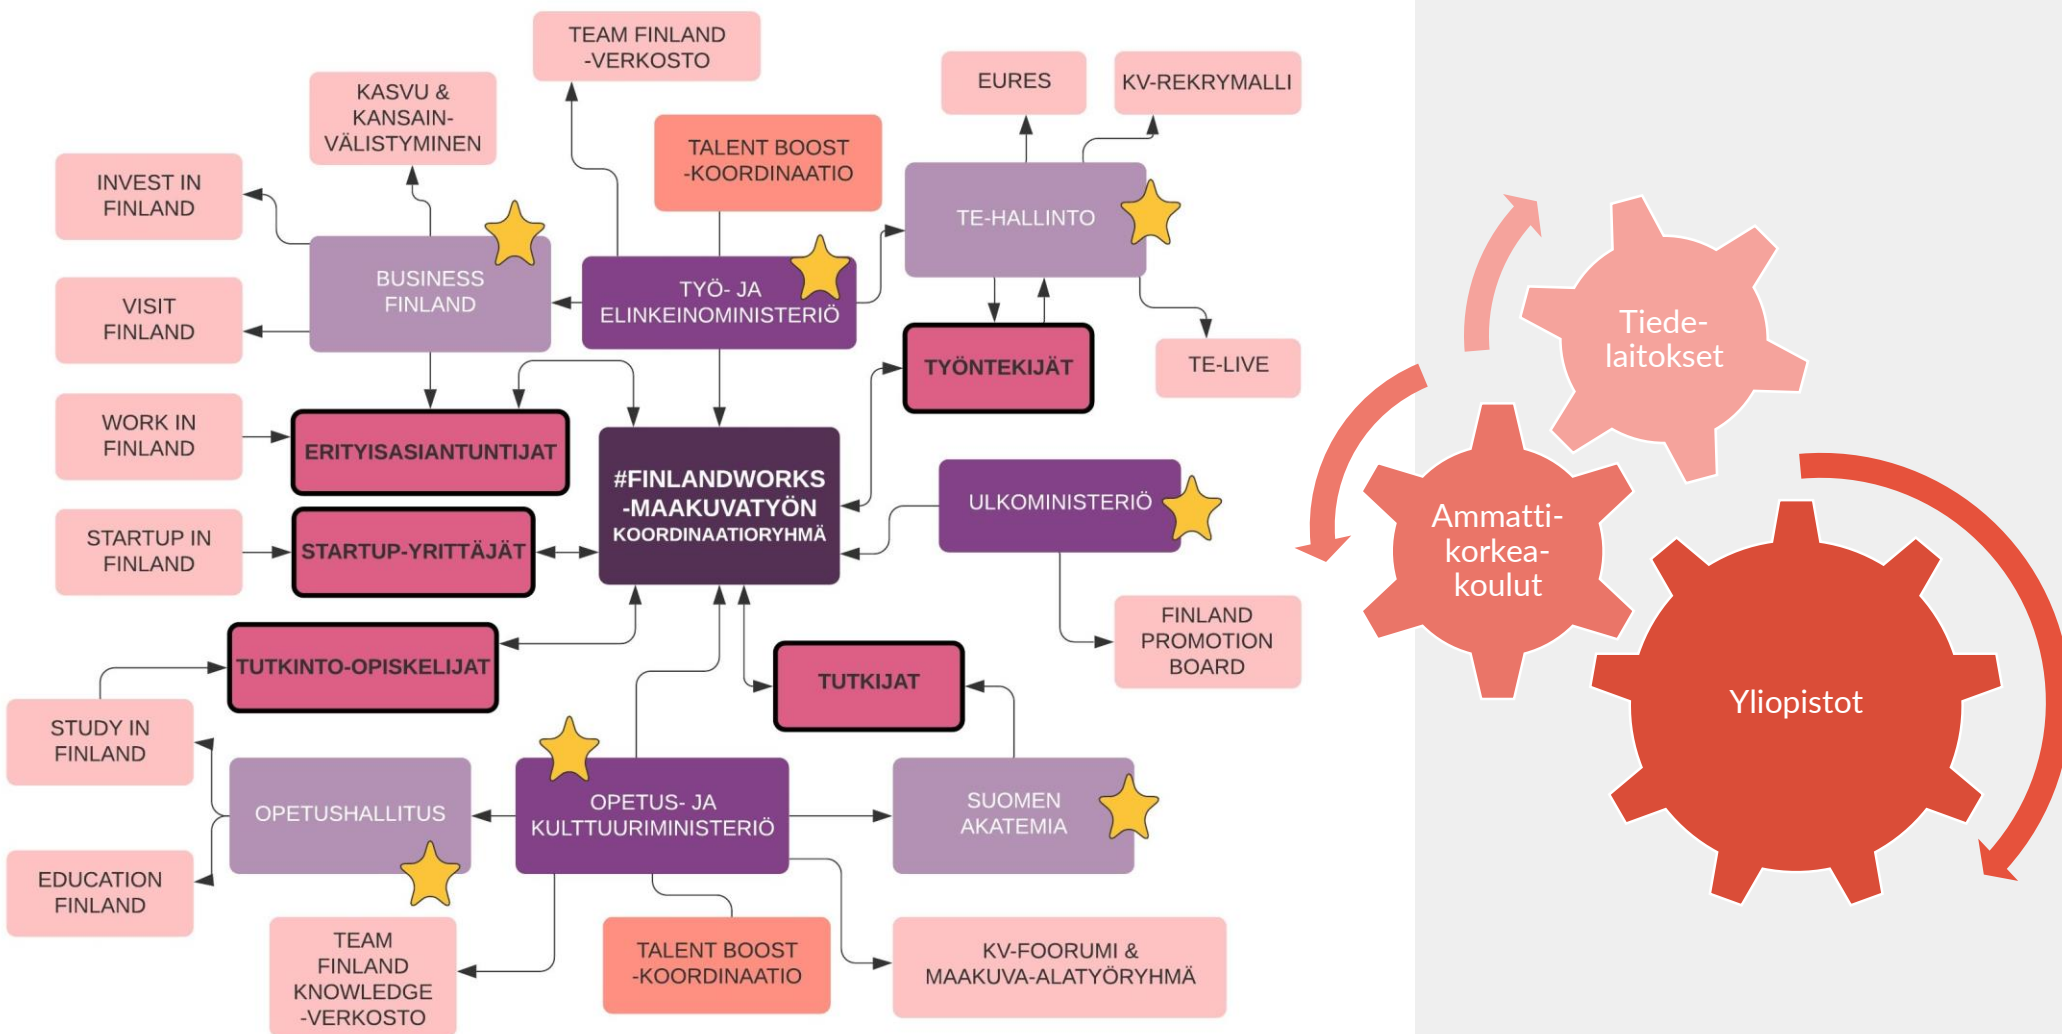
TEAM FINLAND -VERKOSTO

KASVU & KANSAINVÄLISTYMINEN

EURES

KV-REKRYMALLI

TALENT BOOST -KOORDINAATIO

INVEST IN FINLAND

TE-HALLINTO

BUSINESS FINLAND

TYÖ- JA ELINKEINOMINISTERIÖ

VISIT FINLAND

TYÖNTEKIJÄT

TE-LIVE

WORK IN FINLAND

ERITYISASIANTUNTIJAT

#FINLANDWORKS -MAAKUVATYÖN KOORDINAATIORYHMÄ

ULKOMINISTERIÖ

STARTUP IN FINLAND

STARTUP-YRITTÄJÄT

FINLAND PROMOTION BOARD

TUTKINTO-OPISKELIJAT

TUTKIJAT

STUDY IN FINLAND

OPETUSHALLITUS

OPETUS- JA KULTTUURIMINISTERIÖ

SUOMEN AKATEMIA

EDUCATION FINLAND

TEAM FINLAND KNOWLEDGE -VERKOSTO

TALENT BOOST -KOORDINAATIO

KV-FOORUMI & MAAKUVA-ALATYÖRYHMÄ

Tiede-laitokset

Ammatti-korkea-koulut

Yliopistot